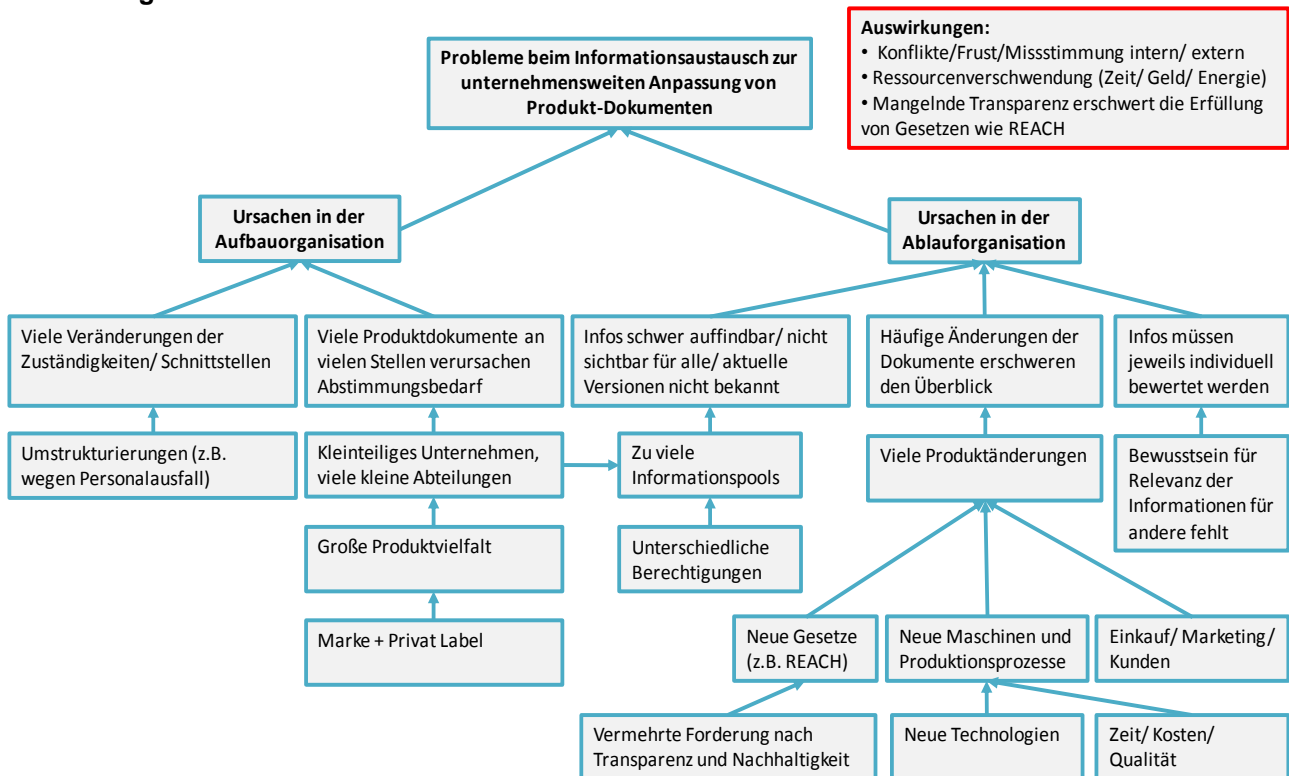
Auswirkungen:
• Konflikte/Frust/Missstimmung intern/ extern
• Ressourcenverschwendung (Zeit/ Geld/ Energie)
• Mangelnde Transparenz erschwert die Erfüllung von Gesetzen wie REACH

Probleme beim Informationsaustausch zur unternehmensweiten Anpassung von Produkt-Dokumenten

Ursachen in der Aufbauorganisation

Ursachen in der Ablauforganisation

Viele Veränderungen der Zuständigkeiten/ Schnittstellen

Viele Produktdokumente an vielen Stellen verursachen Abstimmungsbedarf

Infos schwer auffindbar/ nicht sichtbar für alle/ aktuelle Versionen nicht bekannt

Häufige Änderungen der Dokumente erschweren den Überblick

Infos müssen jeweils individuell bewertet werden

Umstrukturierungen (z.B. wegen Personalausfall)

Kleinteiliges Unternehmen, viele kleine Abteilungen

Zu viele Informationspools

Viele Produktänderungen

Bewusstsein für Relevanz der Informationen für andere fehlt

Große Produktvielfalt

Unterschiedliche Berechtigungen

Marke + Privat Label

Neue Gesetze (z.B. REACH)

Neue Maschinen und Produktionsprozesse

Einkauf/ Marketing / Kunden

Vermehrte Forderung nach Transparenz und Nachhaltigkeit

Neue Technologien

Zeit/ Kosten/ Qualität